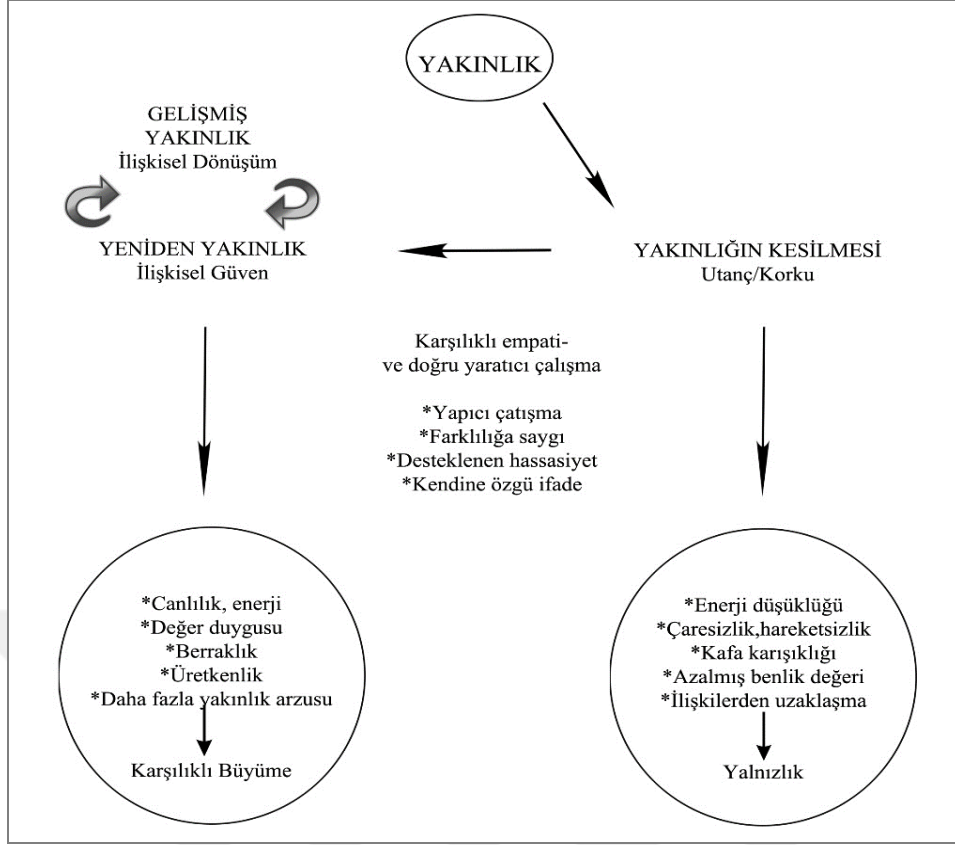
YAKINLIK

GELİŞMİŞ
YAKINLIK
İlişkisel Dönüşüm

YENİDEN YAKINLIK
İlişkisel Güven

YAKINLIĞIN KESİLMESİ
Utanç/Korku

Karşılıklı empati-
ve doğru yaratıcı çalışma

*Yapıcı çatışma
*Farklılığa saygı
*Desteklenen hassasiyet
*Kendine özgü ifade

*Canlılık, enerji
*Değer duygusu
*Berraklık
*Üretkenlik
*Daha fazla yakınlık arzusu

Karşılıklı Büyüme

*Enerji düşüklüğü
*Çaresizlik,hareketsizlik
*Kafa karışıklığı
*Azalmış benlik değeri
*İlişkilerden uzaklaşma

Yalnızlık